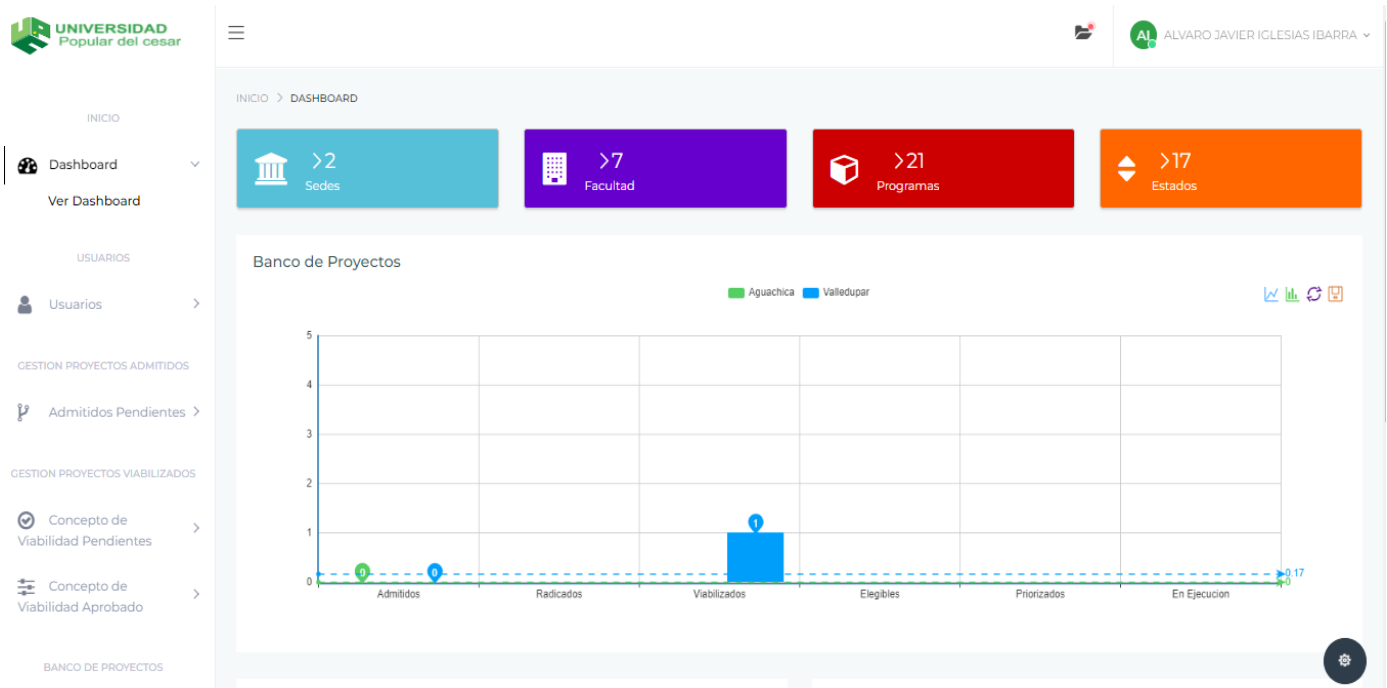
UNIVERSIDAD Popular del cesar

AI ALVARO JAVIER IGLESIAS IBARRA

INICIO

Dashboard

Ver Dashboard

USUARIOS

Usuarios

GESTION PROYECTOS ADMITIDOS

Admitidos Pendientes

GESTION PROYECTOS VIABILIZADOS

Concepto de Viabilidad Pendientes

Concepto de Viabilidad Aprobado

BANCO DE PROYECTOS

INICIO > DASHBOARD

>2 Sedes

>7 Facultad

>21 Programas

>17 Estados

Banco de Proyectos

Aguachica Valledupar

5
4
3
2
1
0

0 0 1

0.17
0

Admitidos Radicados Viabilizados Elegibles Priorizados En Ejecucion